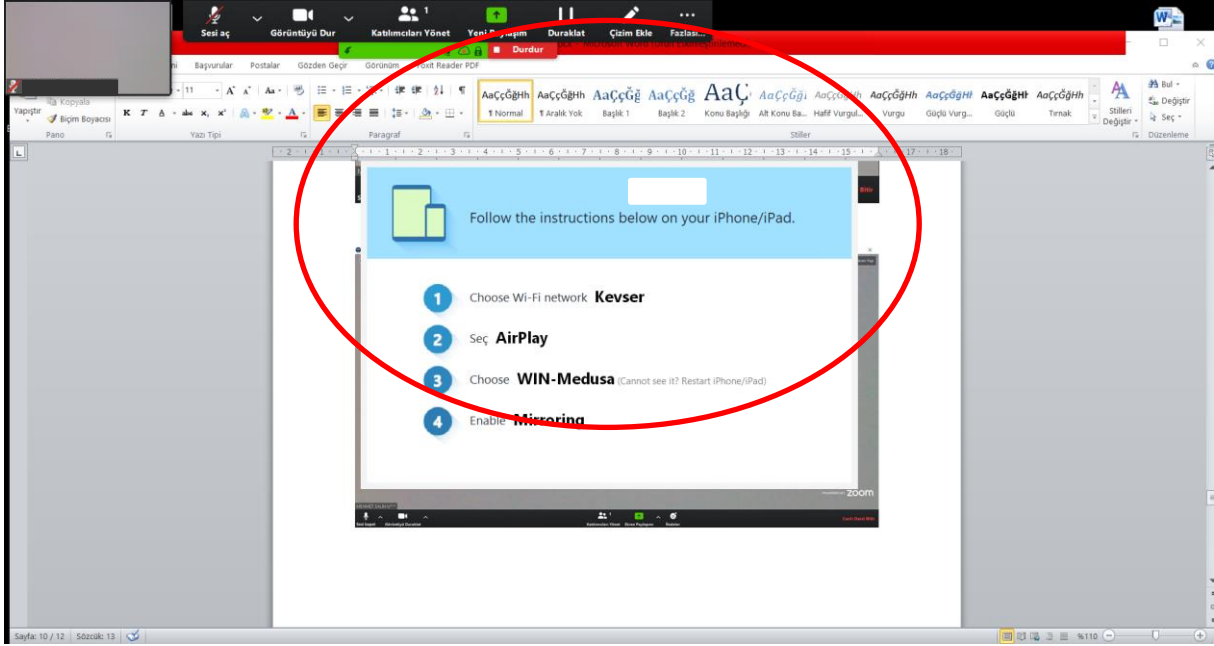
Sesi aç Görüntüyü Dur Katılımcıları Yönet 1 Yeni Paylaşım Duraklat Çizim Ekle Fazlası...

Durdur

Başvurular Postalar Gözden Geçir Görünüm Foxit Reader PDF

Kopyala
Yapıştır
Biçim Boyacısı
Pano
Yazı Tipi
Paragraf
AaÇçĞğHh ¶ Normal
AaÇçĞğHh ¶ Aralık Yok
AaÇçĞğ Başlık 1
AaÇçĞğ Başlık 2
AaÇ Konu Başlığı
AaÇçĞğ Alt Konu Ba...
AaÇçĞğHh Hafif Vurgul...
AaÇçĞğHh Vurgu
AaÇçĞğHh Güçlü Vurg...
AaÇçĞğHh Güçlü
AaÇçĞğHh Tırnak
Stiller
Stilleri Değiştir
Bul
Değiştir
Seç
Düzenleme

Follow the instructions below on your iPhone/iPad.

1 Choose Wi-Fi network Kevser

2 Seç AirPlay

3 Choose WIN-Medusa (Cannot see it? Restart iPhone/iPad)

4 Enable Mirroring

zoom

Sayfa: 10 / 12 Sözcük: 13 %110